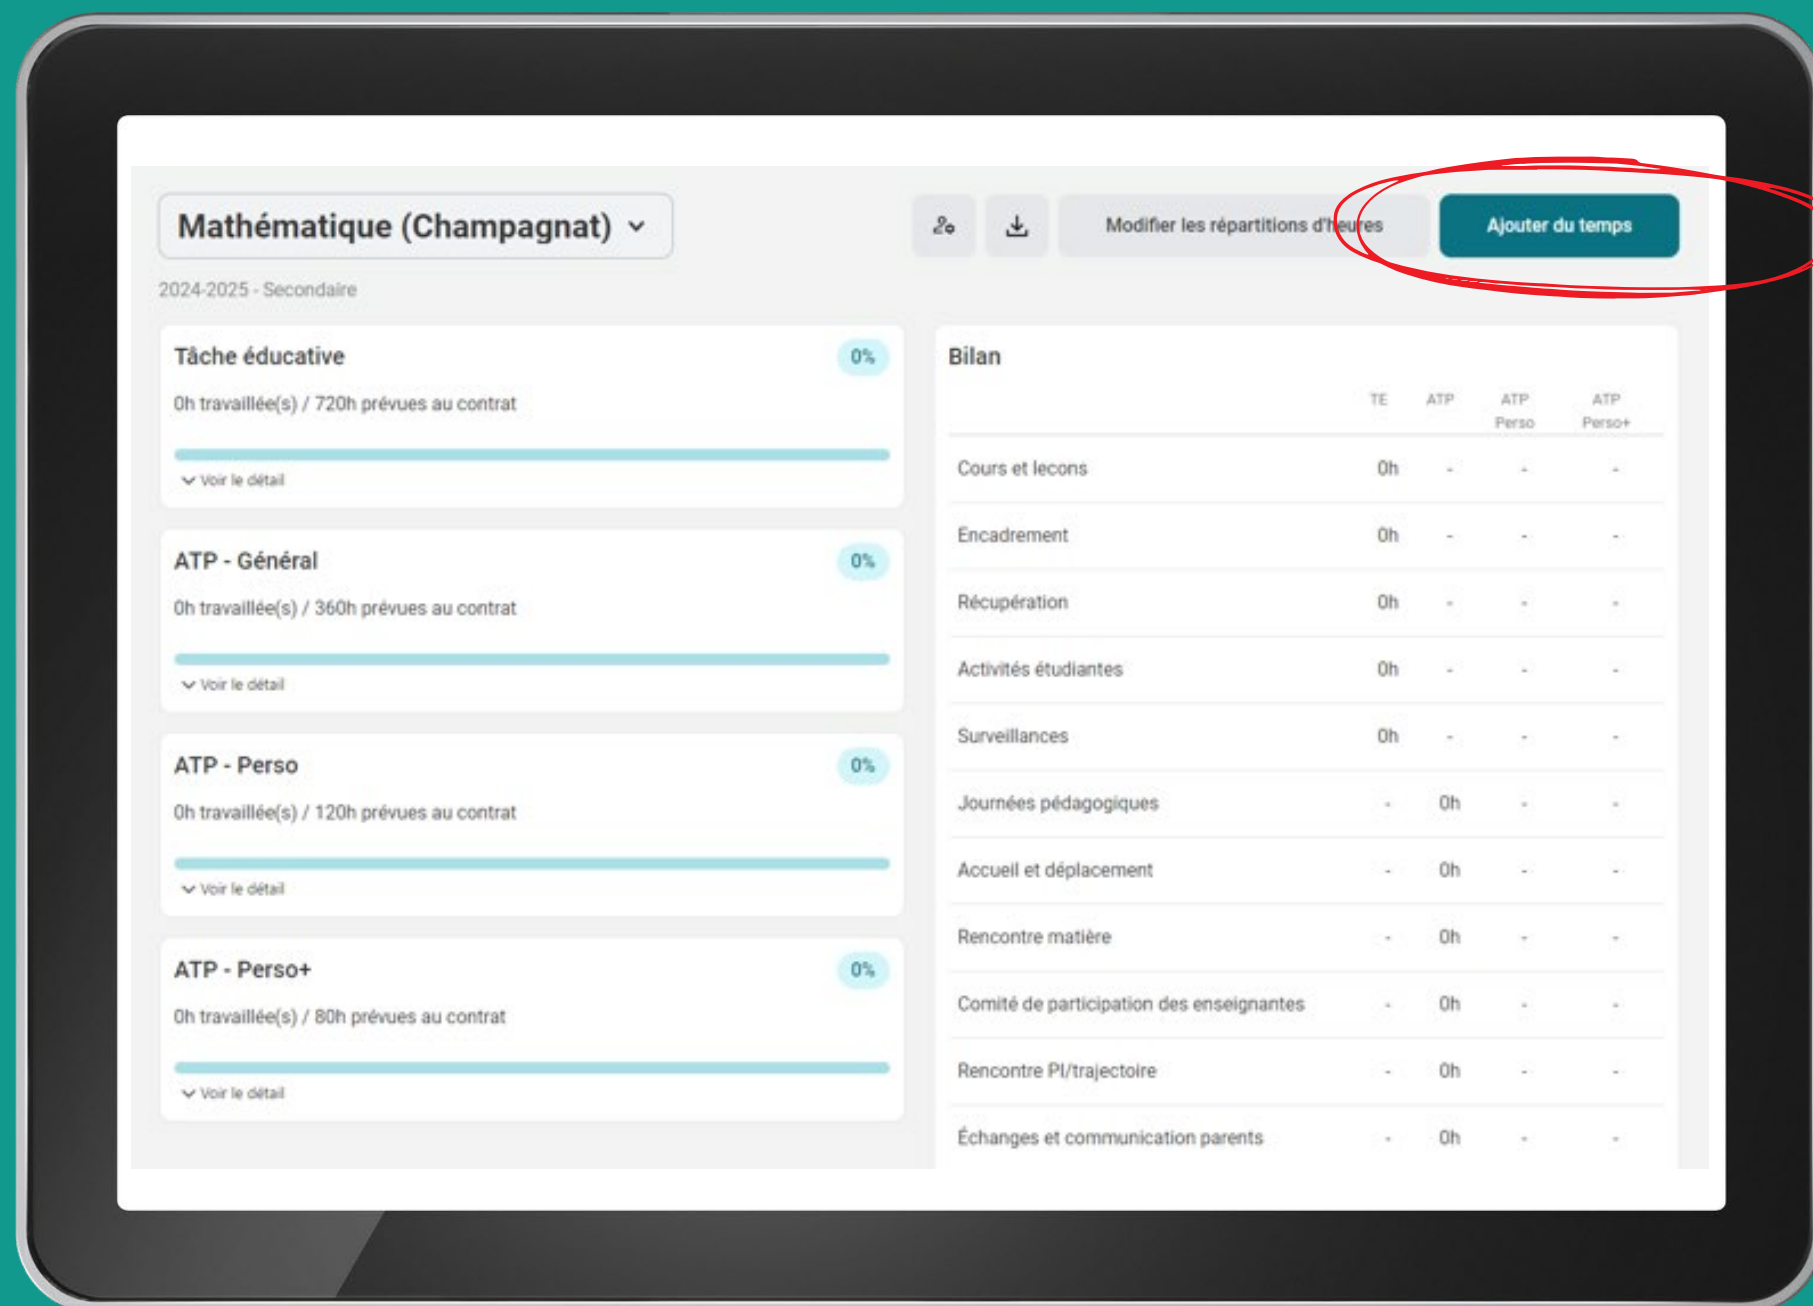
Mathématique (Champagnat)

Modifier les répartitions d'heures

Ajouter du temps

2024-2025 - Secondaire

Tâche éducative 0%

0h travaillée(s) / 720h prévues au contrat

Voir le détail

ATP - Général 0%

0h travaillée(s) / 360h prévues au contrat

Voir le détail

ATP - Perso 0%

0h travaillée(s) / 120h prévues au contrat

Voir le détail

ATP - Perso+ 0%

0h travaillée(s) / 80h prévues au contrat

Voir le détail

Bilan

| | TE | ATP | ATP Perso | ATP Perso+ |
|---|---|---|---|---|
| Cours et lecons | 0h | - | - | - |
| Encadrement | 0h | - | - | - |
| Récupération | 0h | - | - | - |
| Activités étudiantes | 0h | - | - | - |
| Surveillances | 0h | - | - | - |
| Journées pédagogiques | - | 0h | - | - |
| Accueil et déplacement | - | 0h | - | - |
| Rencontre matière | - | 0h | - | - |
| Comité de participation des enseignantes | - | 0h | - | - |
| Rencontre PI/trajectoire | - | 0h | - | - |
| Échanges et communication parents | - | 0h | - | - |